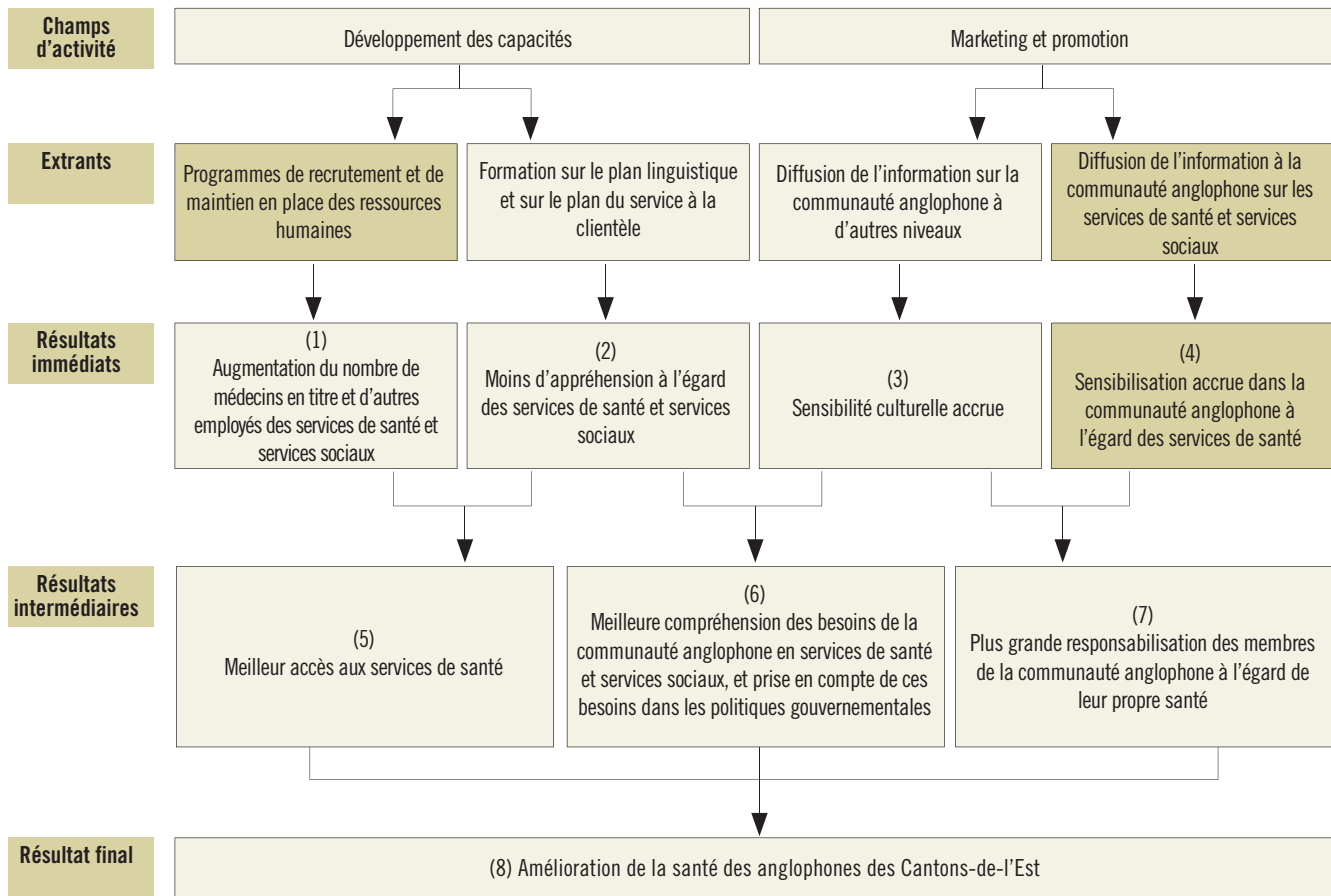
Champs d'activité

Développement des capacités

Marketing et promotion

Extrants

Programmes de recrutement et de maintien en place des ressources humaines

Formation sur le plan linguistique et sur le plan du service à la clientèle

Diffusion de l'information sur la communauté anglophone à d'autres niveaux

Diffusion de l'information à la communauté anglophone sur les services de santé et services sociaux

Résultats immédiats

(1)
Augmentation du nombre de médecins en titre et d'autres employés des services de santé et services sociaux

(2)
Moins d'appréhension à l'égard des services de santé et services sociaux

(3)
Sensibilité culturelle accrue

(4)
Sensibilisation accrue dans la communauté anglophone à l'égard des services de santé

Résultats intermédiaires

(5)
Meilleur accès aux services de santé

(6)
Meilleure compréhension des besoins de la communauté anglophone en services de santé et services sociaux, et prise en compte de ces besoins dans les politiques gouvernementales

(7)
Plus grande responsabilisation des membres de la communauté anglophone à l'égard de leur propre santé

Résultat final

(8) Amélioration de la santé des anglophones des Cantons-de-l'Est